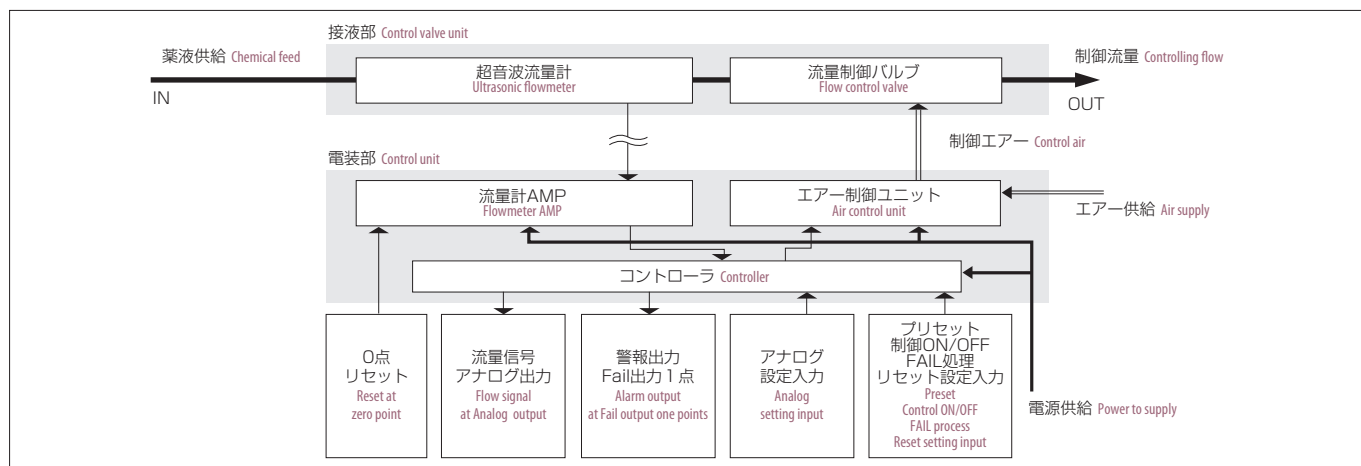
接液部 Control valve unit

薬液供給 Chemical feed

IN

超音波流量計
Ultrasonic flowmeter

流量制御バルブ
Flow control valve

制御流量 Controlling flow

OUT

制御エアー Control air

電装部 Control unit

流量計AMP
Flowmeter AMP

エアー制御ユニット
Air control unit

エアー供給 Air supply

コントローラ Controller

0点
リセット
Reset at
zero point

流量信号
アナログ出力
Flow signal
at Analog output

警報出力
Fail出力１点
Alarm output
at Fail output one points

アナログ
設定入力
Analog
setting input

プリセット
制御ON/OFF
FAIL処理
リセット設定入力
Preset
Control ON/OFF
FAIL process
Reset setting input

電源供給 Power to supply